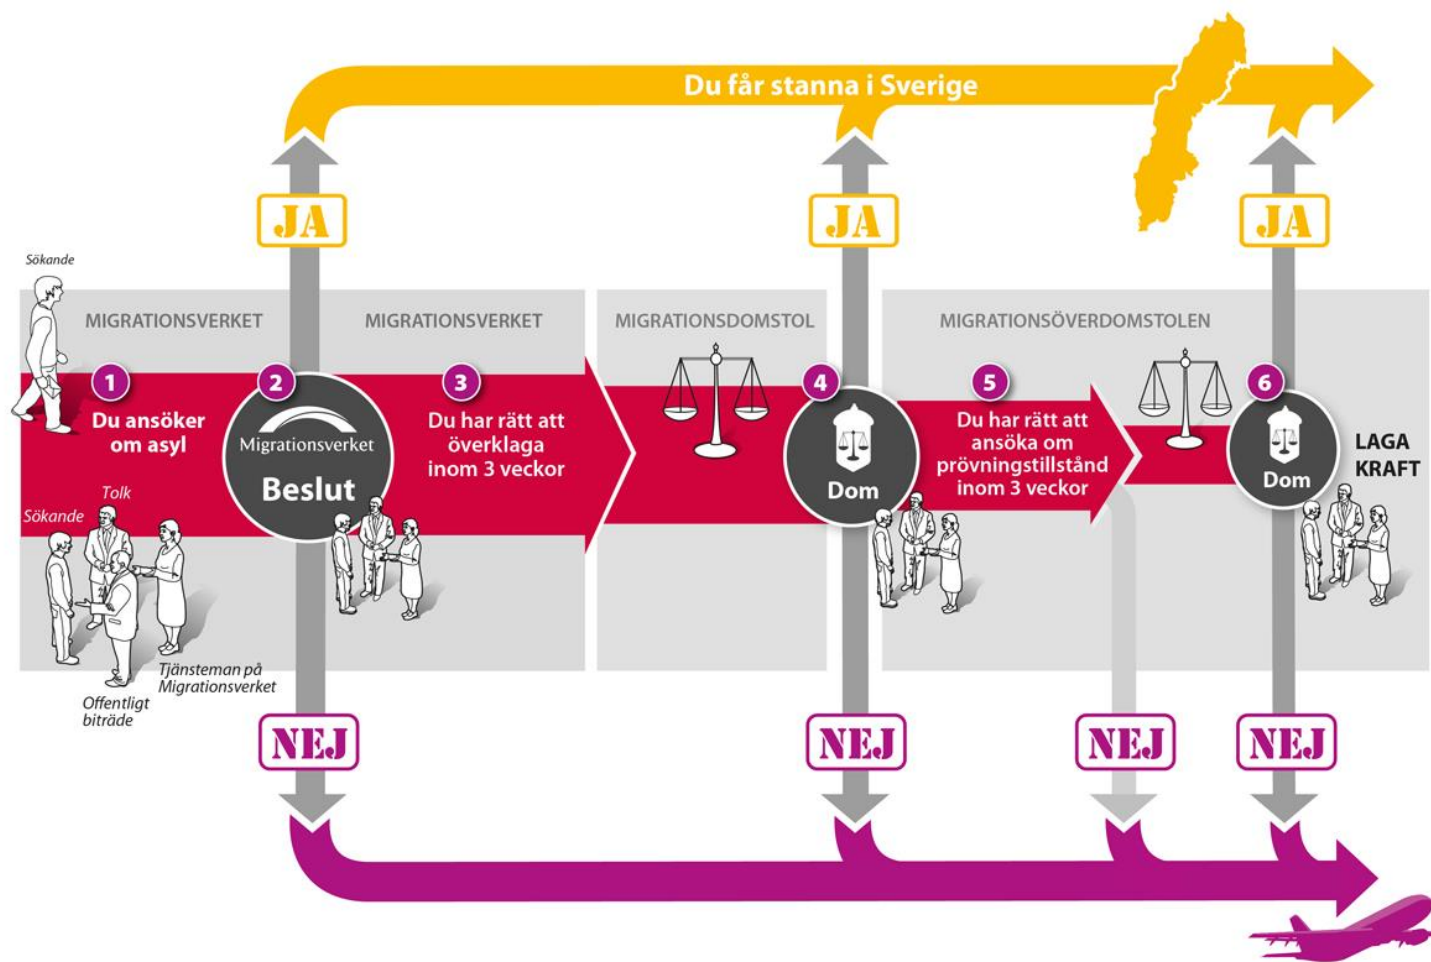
Du får stanna i Sverige

JA

JA

JA

Sökande

MIGRATIONSVERKET

MIGRATIONSVERKET

MIGRATIONSDOMSTOL

MIGRATIONSÖVERDOMSTOLEN

1
Du ansöker om asyl

2
Migrationsverket
Beslut

3
Du har rätt att överklaga inom 3 veckor

4
Dom

5
Du har rätt att ansöka om prövningstillstånd inom 3 veckor

6
Dom

LAGA KRAFT

Tolk

Sökande

Tjänsteman på Migrationsverket

Offentligt biträde

NEJ

NEJ

NEJ

NEJ